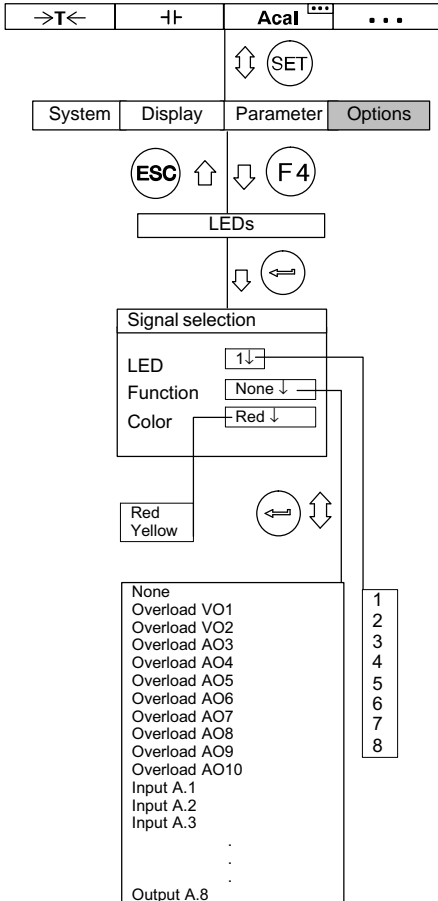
→T← | ⊣⊢ | Acal | • • •

SET

System | Display | Parameter | Options

ESC F4

LEDs

Signal selection

LED 1↓

Function None ↓

Color Red ↓

Red
Yellow

None
Overload VO1
Overload VO2
Overload AO3
Overload AO4
Overload AO5
Overload AO6
Overload AO7
Overload AO8
Overload AO9
Overload AO10
Input A.1
Input A.2
Input A.3
.
.
.
Output A.8

1
2
3
4
5
6
7
8